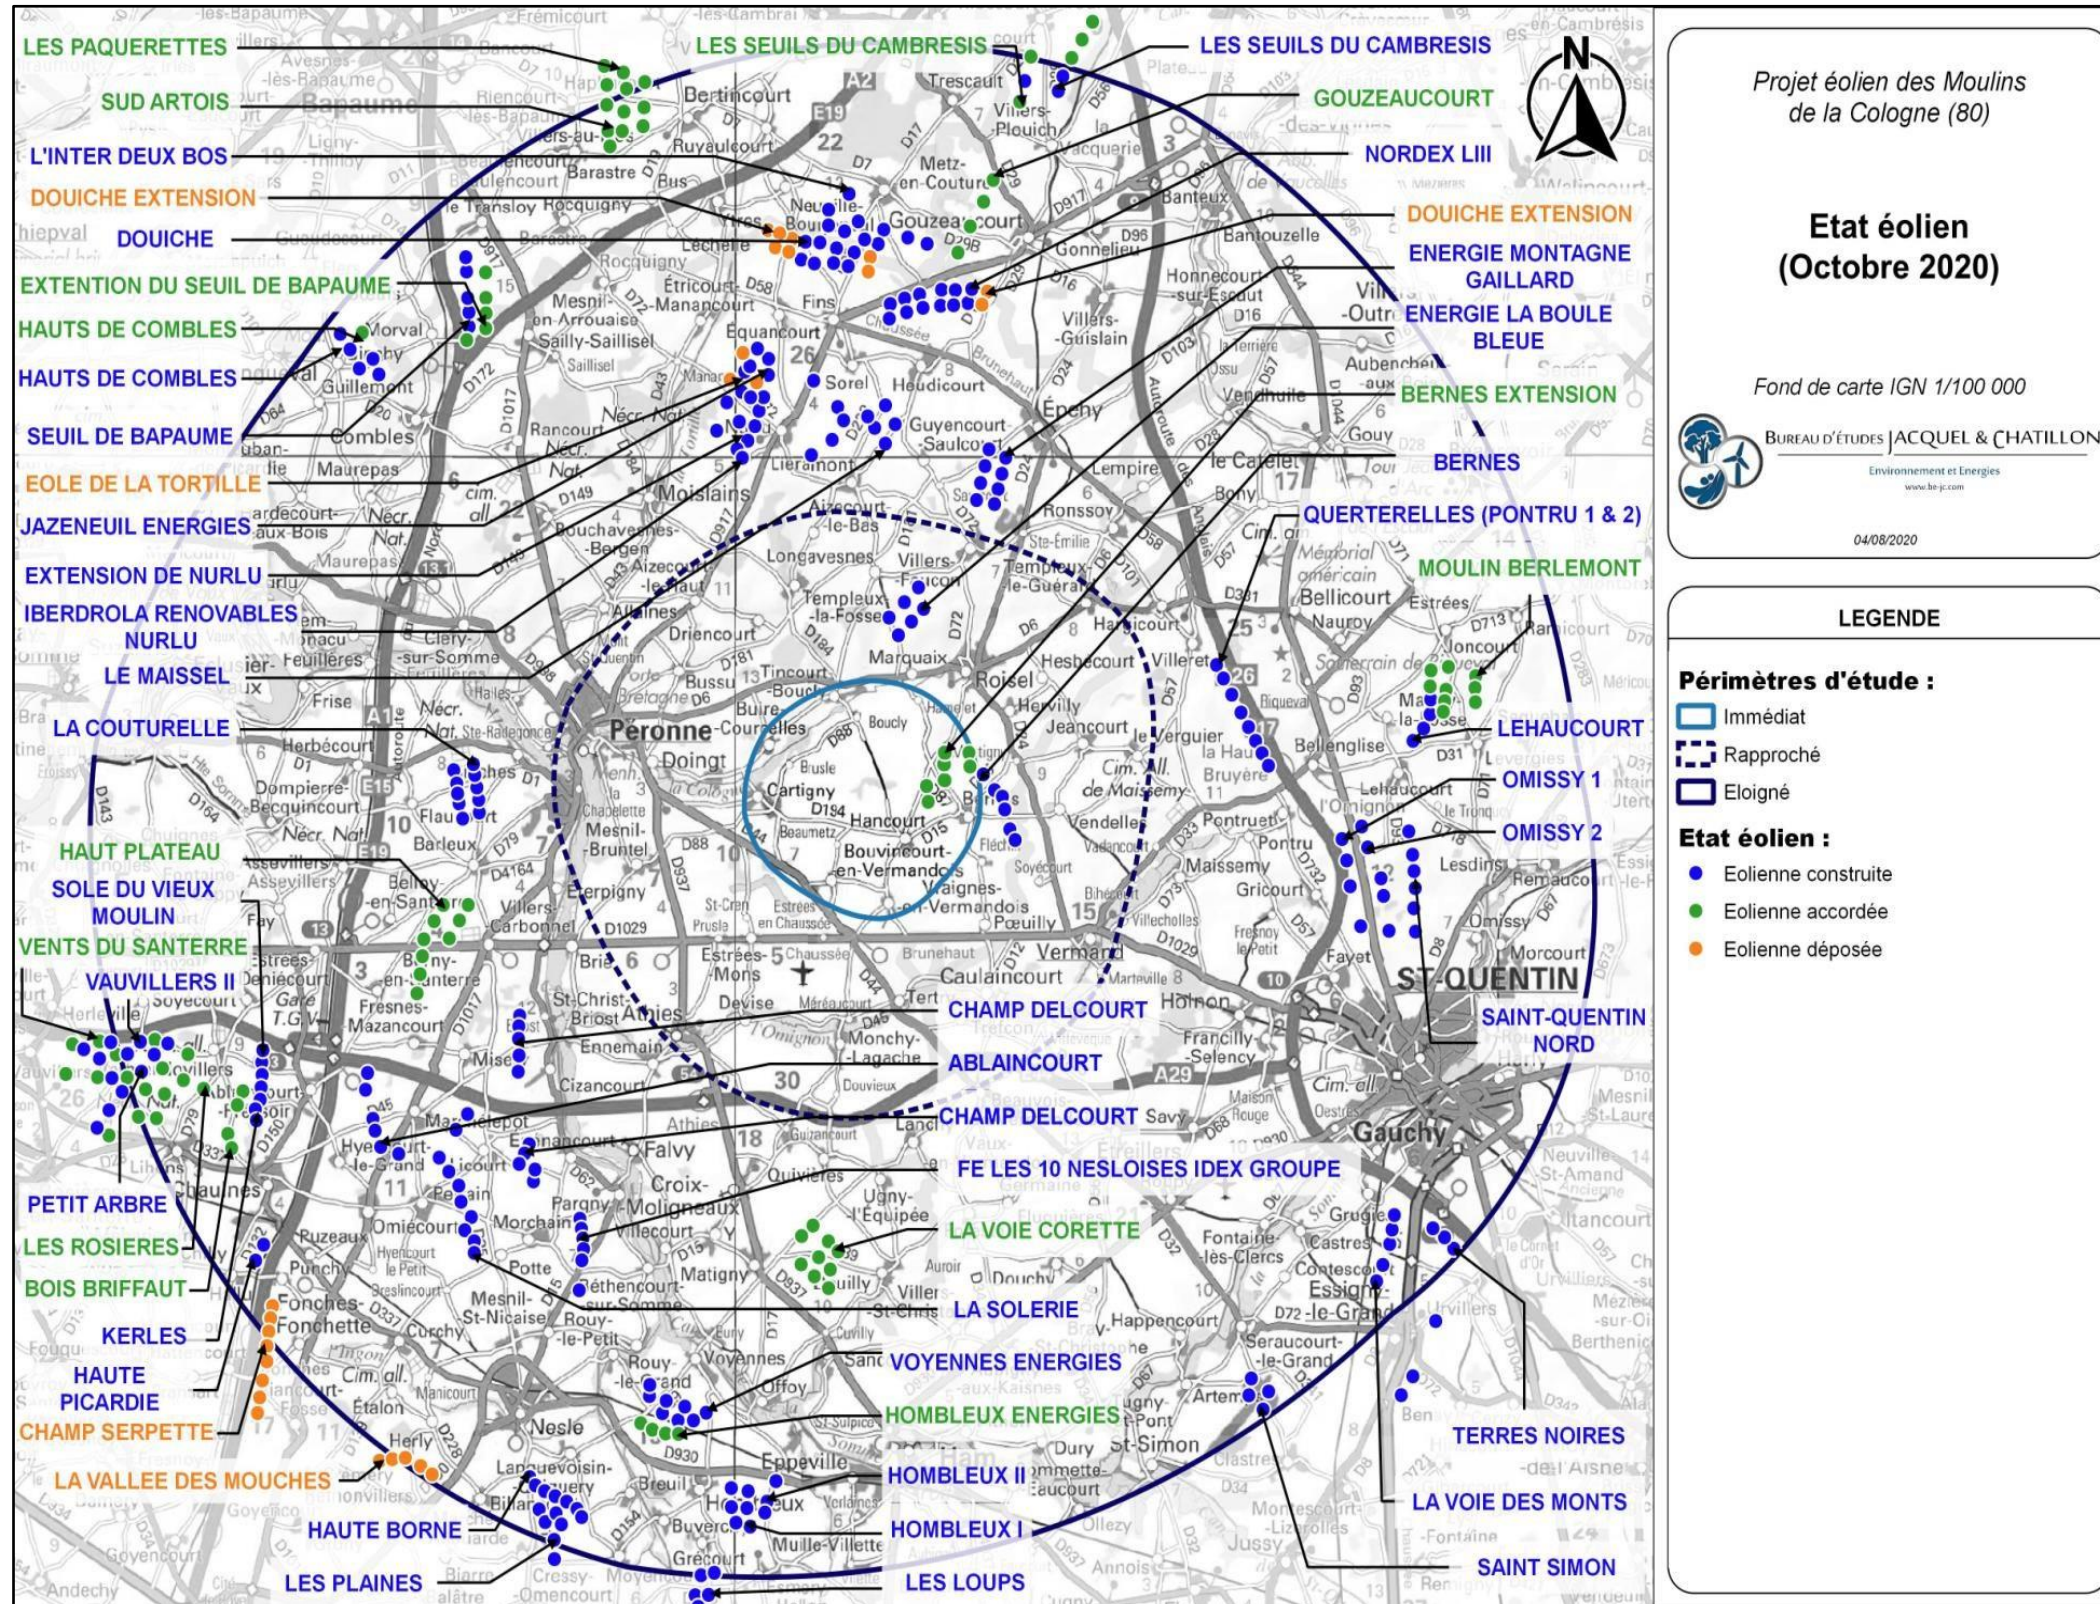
LES PAQUERETTES
SUD ARTOIS
L'INTER DEUX BOS
DOUICHE EXTENSION
DOUICHE
EXTENTION DU SEUIL DE BAPAUME
HAUTS DE COMBLES
HAUTS DE COMBLES
SEUIL DE BAPAUME
EOLE DE LA TORTILLE
JAZENEUIL ENERGIES
EXTENSION DE NURLU
IBERDROLA RENOVABLES NURLU
LE MAISSEL
LA COUTURELLE
HAUT PLATEAU
SOLE DU VIEUX MOULIN
VENTS DU SANTERRE
VAUVILLERS II
PETIT ARBRE
LES ROSIERES
BOIS BRIFFAUT
KERLES
HAUTE PICARDIE
CHAMP SERPETTE
LA VALLEE DES MOUCHES
HAUTE BORNE
LES PLAINES

LES SEUILS DU CAMBRESIS
LES SEUILS DU CAMBRESIS
GOUZEAUCOURT
NORDEX LIII
DOUICHE EXTENSION
ENERGIE MONTAGNE GAILLARD
ENERGIE LA BOULE BLEUE
BERNES EXTENSION
BERNES
QUERTERELLES (PONTRU 1 & 2)
MOULIN BERLEMONT
LEHAUCOURT
OMISSY 1
OMISSY 2
SAINT-QUENTIN NORD
CHAMP DELCOURT
ABLAINCOURT
CHAMP DELCOURT
FE LES 10 NESLOISES IDEX GROUPE
LA VOIE CORETTE
LA SOLERIE
VOYENNES ENERGIES
HOMBLEUX ENERGIES
HOMBLEUX II
HOMBLEUX I
LES LOUPS
TERRES NOIRES
LA VOIE DES MONTS
SAINT SIMON

Péronne
ST-QUENTIN
Gauchy

Projet éolien des Moulins de la Cologne (80)

Etat éolien (Octobre 2020)

Fond de carte IGN 1/100 000

BUREAU D'ÉTUDES JACQUEL & CHATILLON
Environnement et Energies
www.be-jc.com

04/08/2020

LEGENDE

Périmètres d'étude :
Immédiat
Rapproché
Eloigné

Etat éolien :
Eolienne construite
Eolienne accordée
Eolienne déposée